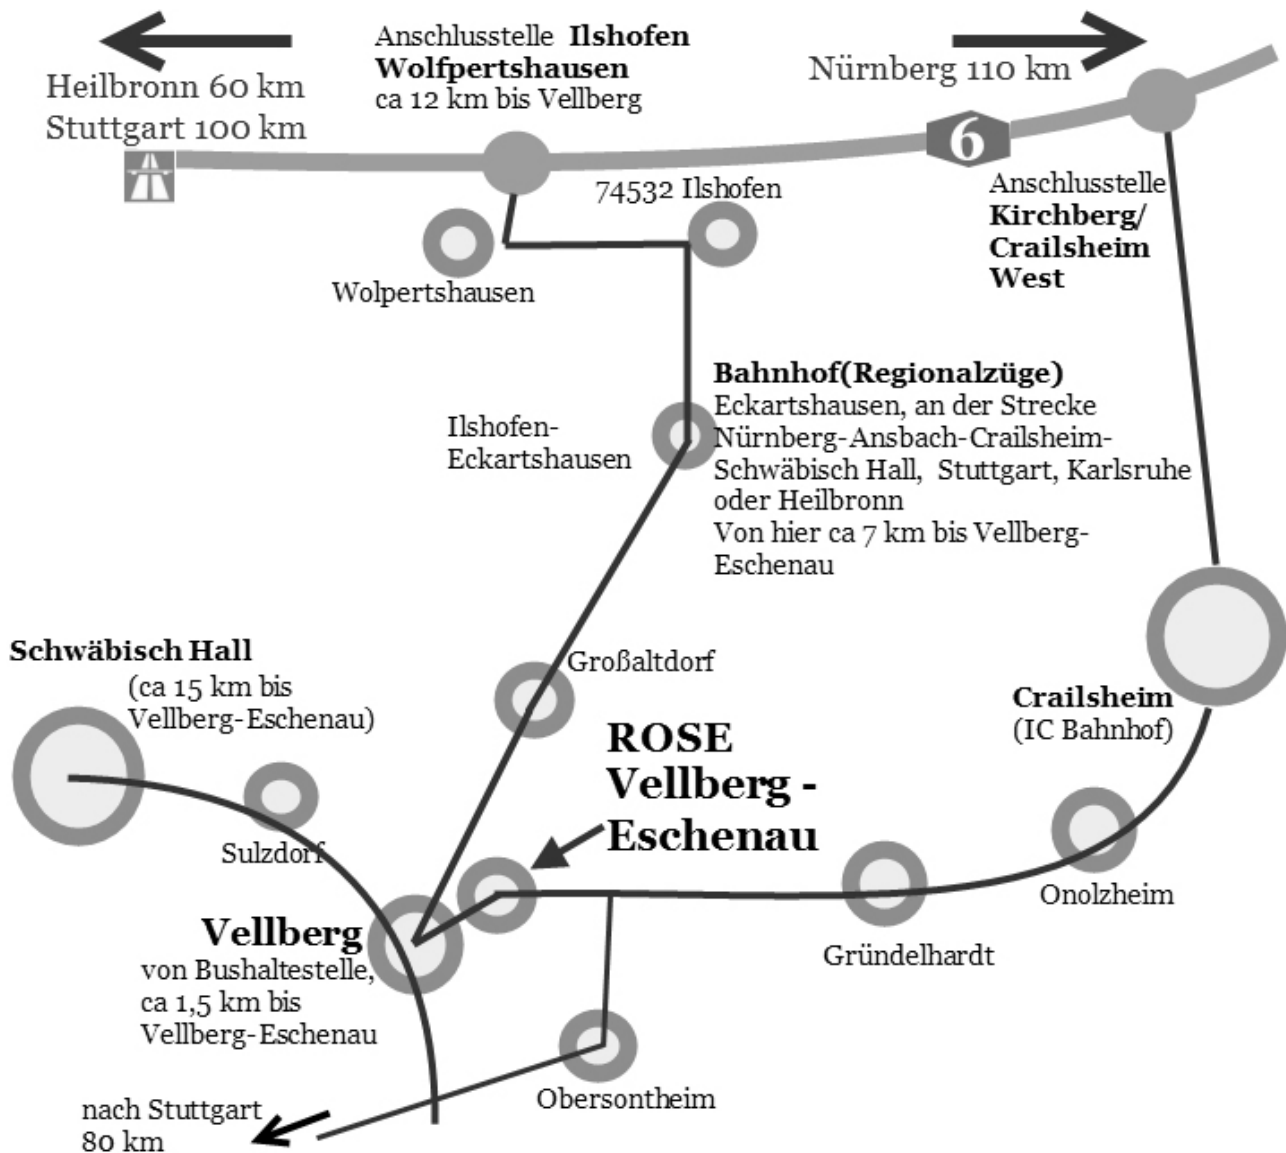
Heilbronn 60 km
Stuttgart 100 km

Anschlusstelle **Ilshofen Wolfpertshausen**
ca 12 km bis Vellberg

Nürnberg 110 km

6

74532 Ilshofen

Anschlusstelle
**Kirchberg/ Crailsheim West**

Wolpertshausen

**Bahnhof(Regionalzüge)**
Eckartshausen, an der Strecke Nürnberg-Ansbach-Crailsheim-Schwäbisch Hall, Stuttgart, Karlsruhe oder Heilbronn
Von hier ca 7 km bis Vellberg-Eschenau

Ilshofen-Eckartshausen

**Schwäbisch Hall**
(ca 15 km bis Vellberg-Eschenau)

Großaltdorf

**ROSE Vellberg - Eschenau**

**Crailsheim**
(IC Bahnhof)

Sulzdorf

Onolzheim

**Vellberg**
von Bushaltestelle, ca 1,5 km bis Vellberg-Eschenau

Gründelhardt

Obersontheim

nach Stuttgart
80 km